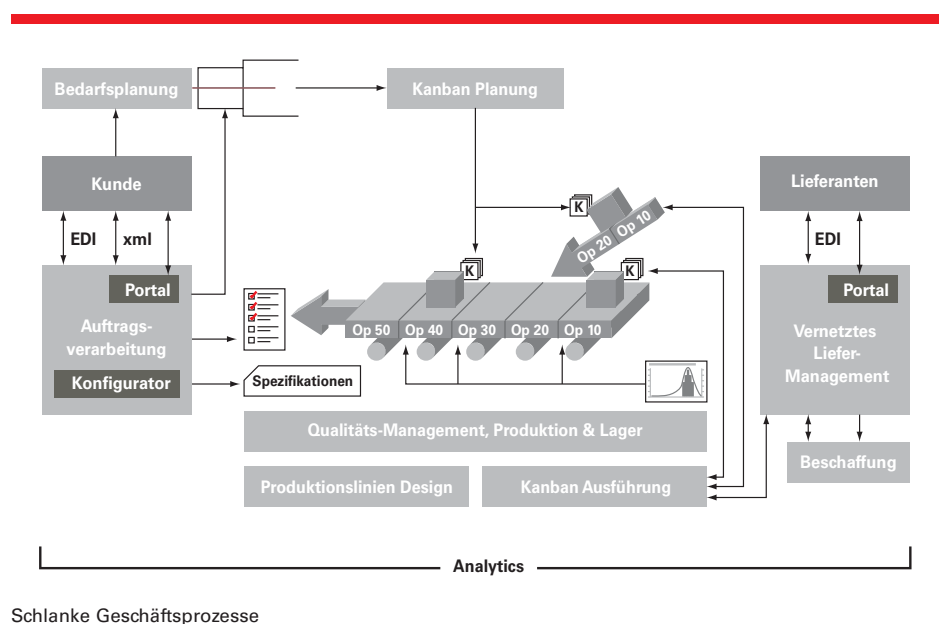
Bedarfsplanung

Kanban Planung

Kunde

EDI

xml

Portal

Auftragsverarbeitung

Konfigurator

Spezifikationen

K

K

K

Op 20

Op 10

Op 50

Op 40

Op 30

Op 20

Op 10

Lieferanten

EDI

Portal

Vernetztes Liefer-Management

Qualitäts-Management, Produktion & Lager

Produktionslinien Design

Kanban Ausführung

Beschaffung

Analytics

Schlanke Geschäftsprozesse